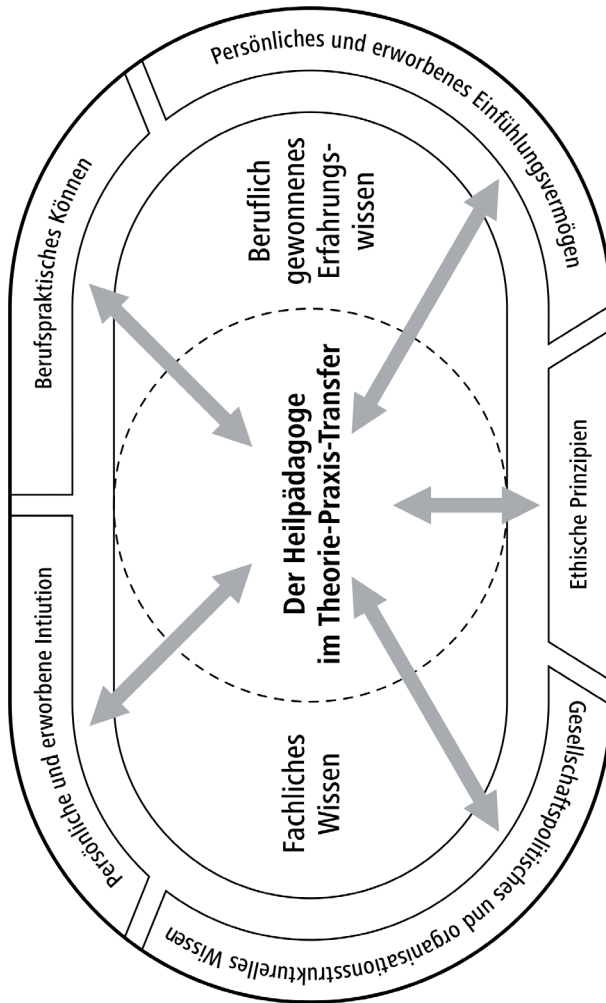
Persönliches und erworbenes Einfühlungsvermögen

Berufspraktisches Können

Beruflich gewonnenes Erfahrungswissen

Der Heilpädagoge im Theorie-Praxis-Transfer

Ethische Prinzipien

Persönliche und erworbene Intuition

Fachliches Wissen

Gesellschaftspolitisches und organisationsstrukturelles Wissen